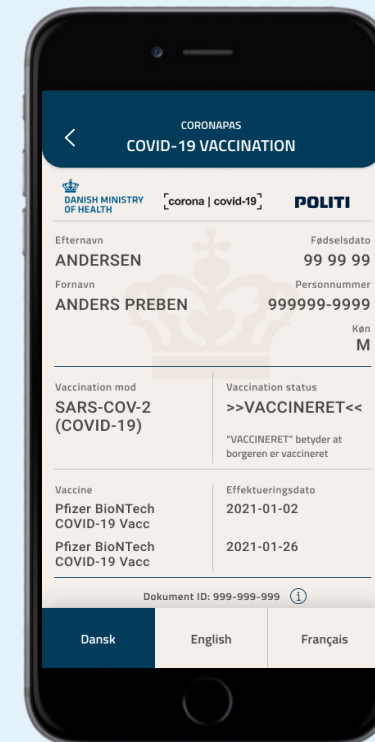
CORONAPAS
COVID-19 VACCINATION

DANISH MINISTRY OF HEALTH

corona | covid-19

POLITI

Efternavn
ANDERSEN

Fødselsdato
99 99 99

Fornavn
ANDERS PREBEN

Personnummer
999999-9999

Køn
M

Vaccination mod
SARS-COV-2 (COVID-19)

Vaccination status
>>VACCINERET<<

"VACCINERET" betyder at borgeren er vaccineret

Vaccine
Pfizer BioNTech COVID-19 Vacc
Pfizer BioNTech COVID-19 Vacc

Effektueringsdato
2021-01-02
2021-01-26

Dokument ID: 999-999-999 (i)

Dansk
English
Français